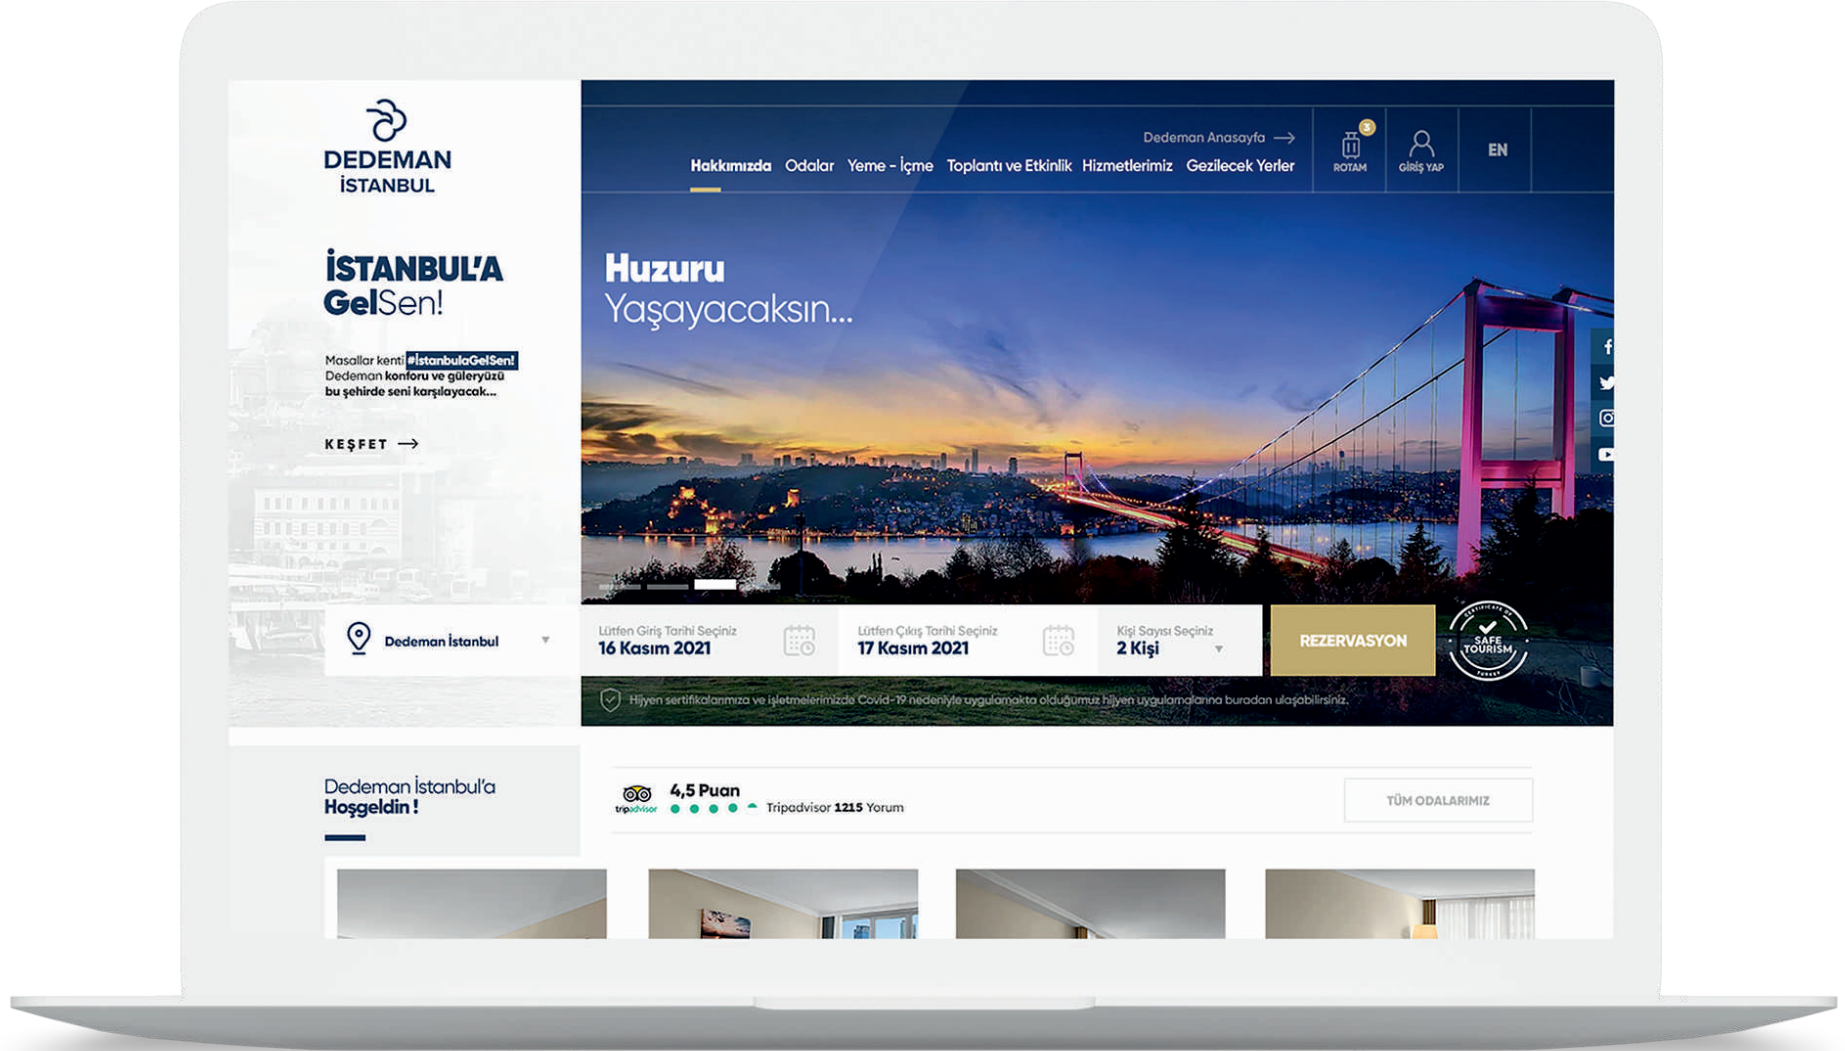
DEDEMAN
İSTANBUL

Dedeman Anasayfa →

Hakkımızda Odalar Yeme - İçme Toplantı ve Etkinlik Hizmetlerimiz Gezilecek Yerler

3
ROTAM

GİRİŞ YAP

EN

İSTANBUL'A GelSen!

Masallar kenti #İstanbulaGelSen! Dedeman konforu ve güleryüzü bu şehirde seni karşılayacak...

KEŞFET →

Huzuru
Yaşayacaksın...

Dedeman İstanbul

Lütfen Giriş Tarihi Seçiniz
16 Kasım 2021

Lütfen Çıkış Tarihi Seçiniz
17 Kasım 2021

Kişi Sayısı Seçiniz
2 Kişi

REZERVASYON

SAFE TOURISM

Hijyen sertifikalarımıza ve işletmelerimizde Covid-19 nedeniyle uygulamakta olduğumuz hijyen uygulamalarına buradan ulaşabilirsiniz.

Dedeman İstanbul'a
Hoşgeldin !

tripadvisor
4,5 Puan
Tripadvisor 1215 Yorum

TÜM ODALARIMIZ